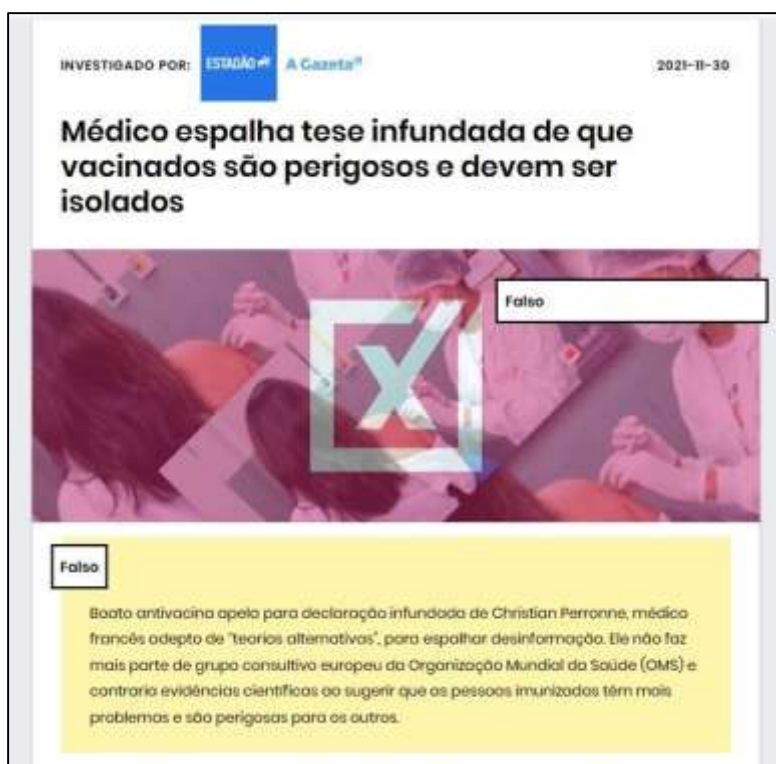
INVESTIGADO POR: ESTADÃO A Gazeta

2021-11-30

Médico espalha tese infundada de que vacinados são perigosos e devem ser isolados

Falso

Falso

Boato antivacina apela para declaração infundada de Christian Perronne, médico francês adepto de "teorias alternativas", para espalhar desinformação. Ele não faz mais parte de grupo consultivo europeu da Organização Mundial da Saúde (OMS) e contraria evidências científicas ao sugerir que as pessoas imunizadas têm mais problemas e são perigosas para os outros.